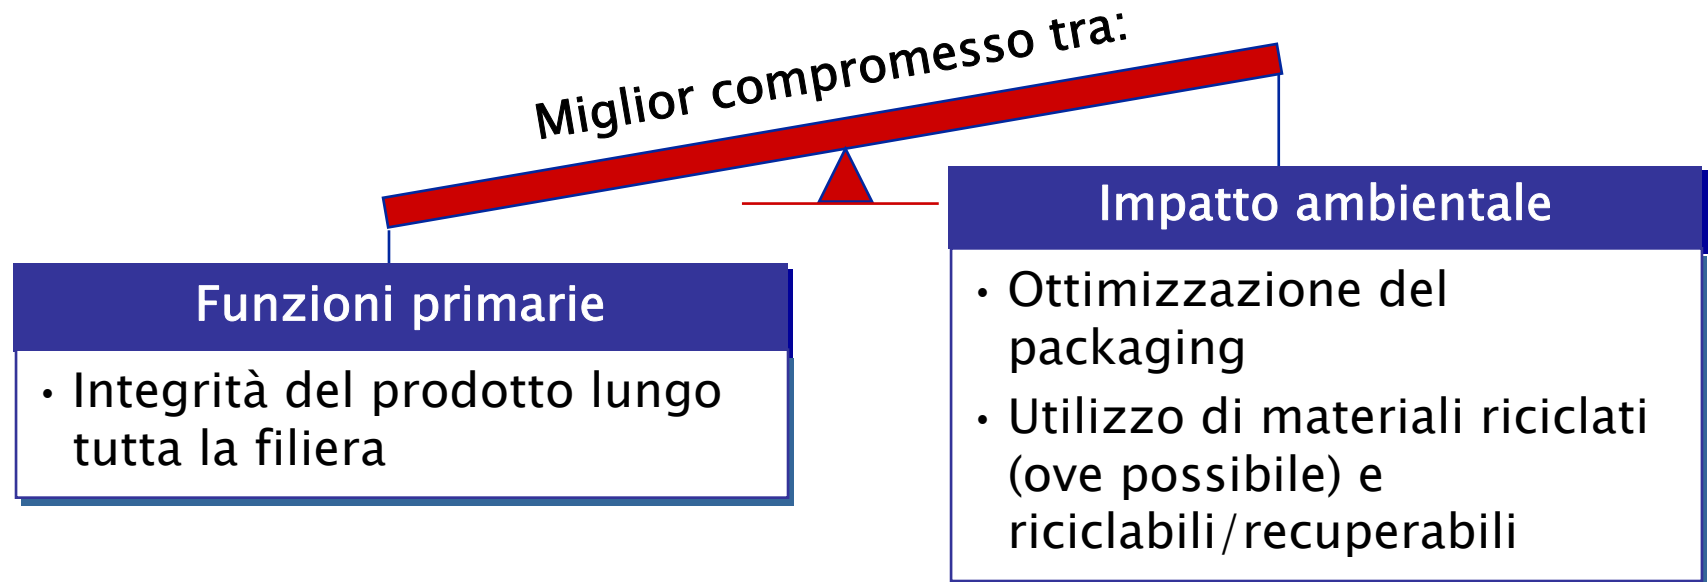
Miglior compromesso tra:

Funzioni primarie

• Integrità del prodotto lungo tutta la filiera

Impatto ambientale

• Ottimizzazione del packaging

• Utilizzo di materiali riciclati (ove possibile) e riciclabili/recuperabili